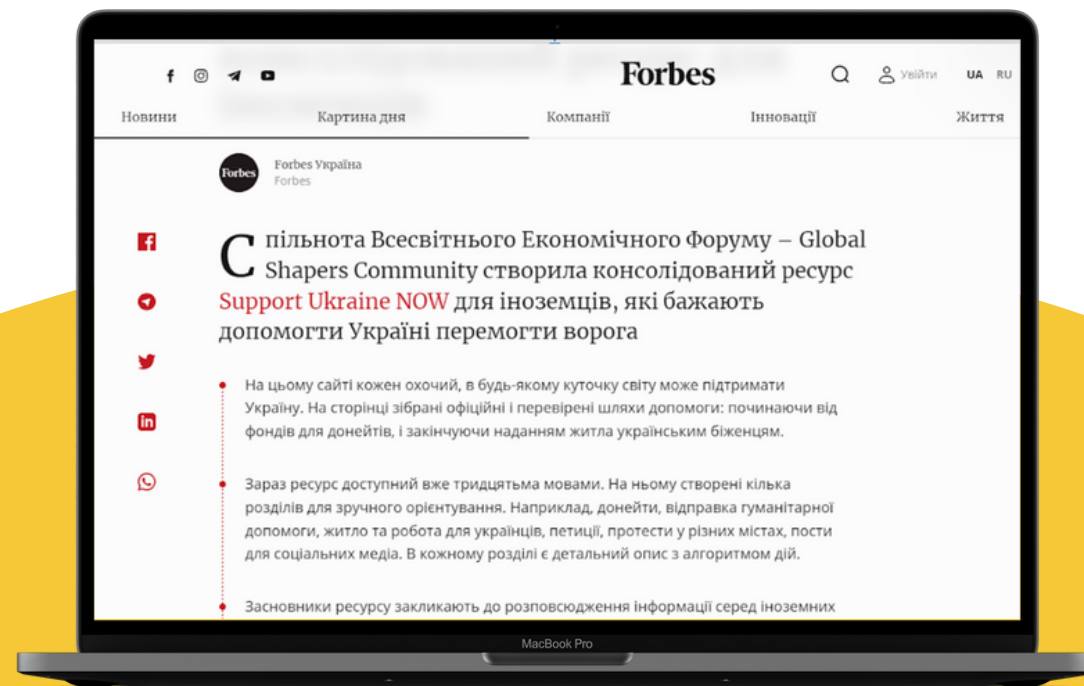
Forbes

Увійти UA RU

Новини Картина дня Компанії Інновації Життя

Forbes Forbes Україна
Forbes

Спільнота Всесвітнього Економічного Форуму – Global Shapers Community створила консолідований ресурс Support Ukraine NOW для іноземців, які бажають допомогти Україні перемогти ворога

На цьому сайті кожен охочий, в будь-якому куточку світу може підтримати Україну. На сторінці зібрані офіційні і перевірені шляхи допомоги: починаючи від фондів для донейтів, і закінчуючи наданням житла українським біженцям.

Зараз ресурс доступний вже тридцятьма мовами. На ньому створені кілька розділів для зручного орієнтування. Наприклад, донейти, відправка гуманітарної допомоги, житло та робота для українців, петиції, протести у різних містах, пости для соціальних медіа. В кожному розділі є детальний опис з алгоритмом дій.

Засновники ресурсу закликають до розповсюдження інформації серед іноземних

MacBook Pro